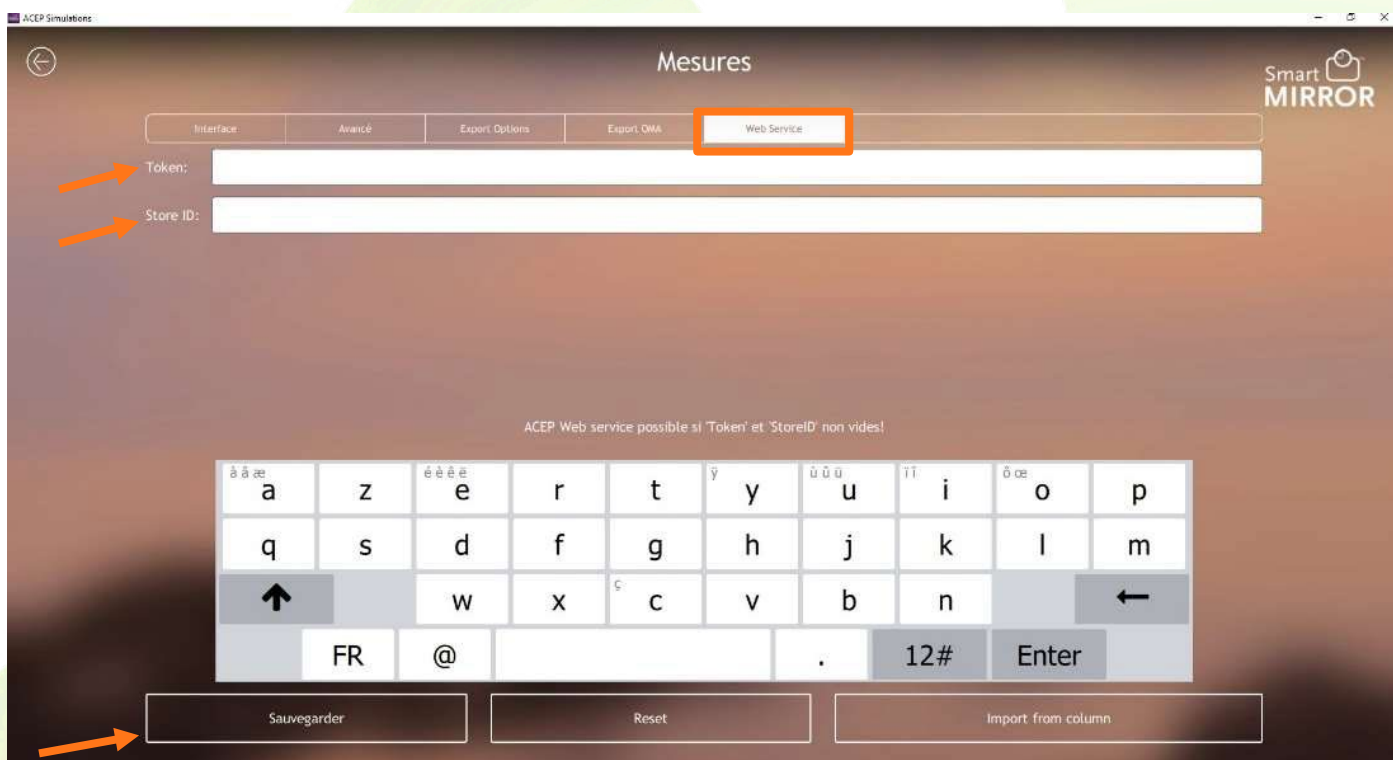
ACEP Simulations

Mesures

Smart MIRROR

Interface | Avancé | Export Options | Export OMA | Web Service

Token:

Store ID:

ACEP Web service possible si 'Token' et 'StoreID' non vides!

à â æ a
z
é è ê ë e
r
t
ÿ y
ù û ü u
î ï i
ô œ o
p
q
s
d
f
g
h
j
k
l
m
w
x
ç c
v
b
n
FR
@
.
12#
Enter

Sauvegarder

Reset

Import from column